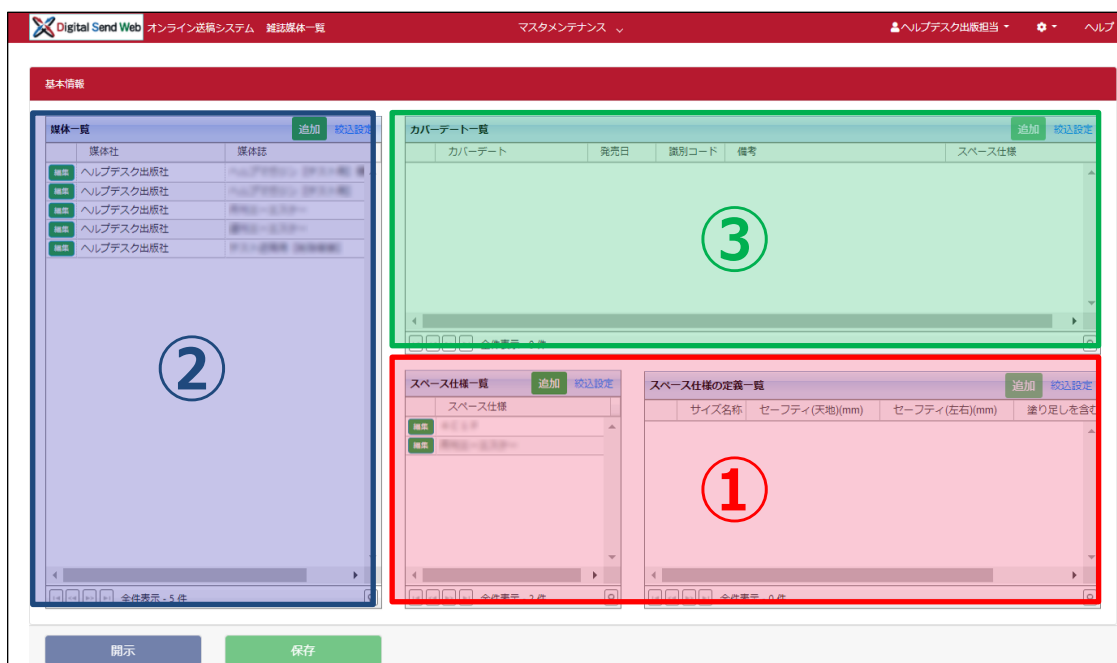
Digital Send Web オンライン送稿システム 雑誌媒体一覧 マスタメンテナンス ヘルプデスク出版担当 ヘルプ

基本情報

媒体一覧 追加 絞込設定

| | 媒体社 | 媒体誌 |
|---|---|---|
| 編集 | ヘルプデスク出版社 | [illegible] |
| 編集 | ヘルプデスク出版社 | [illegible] |
| 編集 | ヘルプデスク出版社 | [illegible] |
| 編集 | ヘルプデスク出版社 | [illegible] |
| 編集 | ヘルプデスク出版社 | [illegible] |

②

全件表示 - 5 件

カバーデート一覧 追加 絞込設定

| カバーデート | 発売日 | 識別コード | 備考 | スペース仕様 |
|---|---|---|---|---|

③

全件表示 - 0 件

スペース仕様一覧 追加 絞込設定

| | スペース仕様 |
|---|---|
| 編集 | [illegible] |
| 編集 | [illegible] |

全件表示 - 2 件

スペース仕様の定義一覧 追加 絞込設定

| サイズ名称 | セーフティ(天地)(mm) | セーフティ(左右)(mm) | 塗り足しを含む |
|---|---|---|---|

①

全件表示 - 0 件

開示 保存